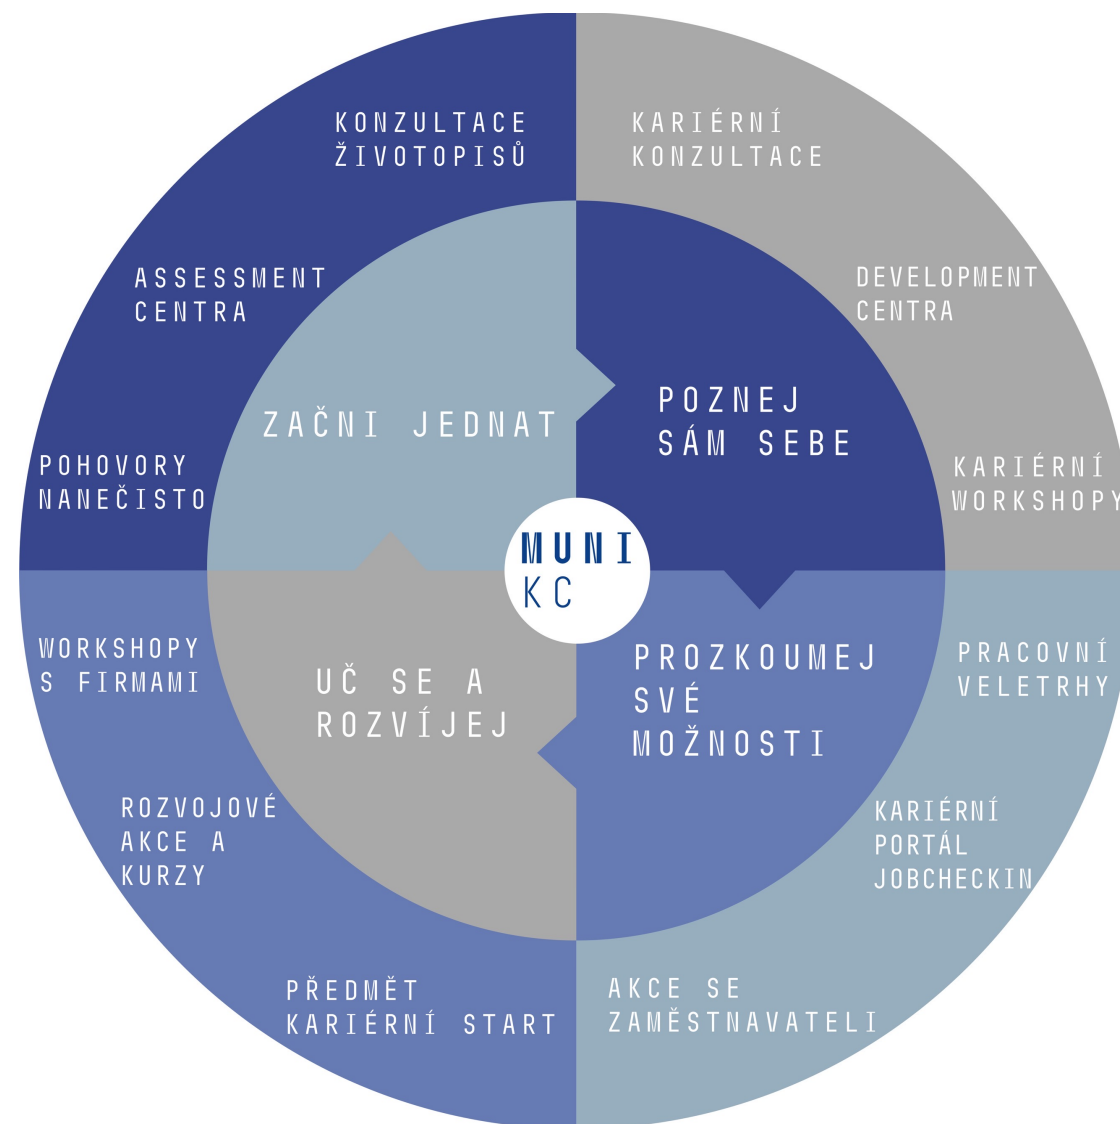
KONZULTACE ŽIVOTOPISŮ

KARIÉRNÍ KONZULTACE

ASSESSMENT CENTRA

DEVELOPMENT CENTRA

ZAČNI JEDNAT

POZNEJ SÁM SEBE

POHOVORY NANEČISTO

KARIÉRNÍ WORKSHOPY

MUNI KC

WORKSHOPY S FIRMAMI

UČ SE A ROZVÍJEJ

PROZKOUMEJ SVÉ MOŽNOSTI

PRACOVNÍ VELETRHY

ROZVOJOVÉ AKCE A KURZY

KARIÉRNÍ PORTÁL JOBCHECKIN

PŘEDMĚT KARIÉRNÍ START

AKCE SE ZAMĚSTNAVATELI